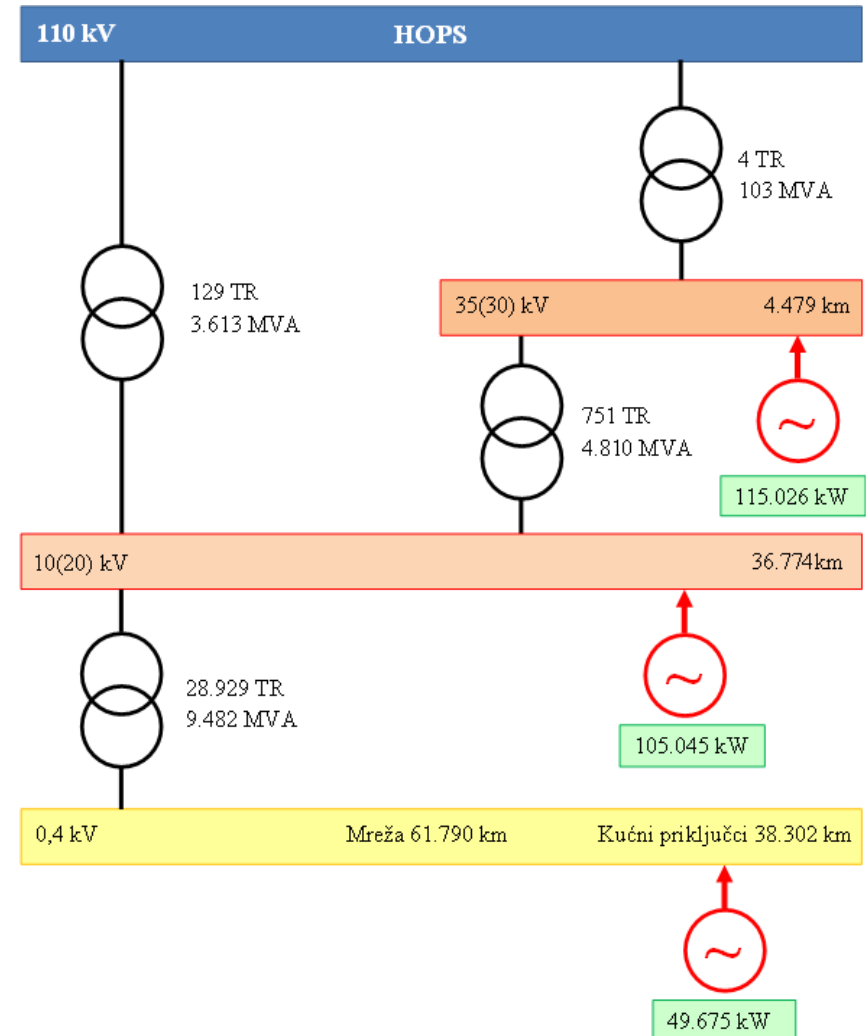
110 kV HOPS

4 TR
103 MVA

129 TR
3.613 MVA

35(30) kV 4.479 km

751 TR
4.810 MVA

115.026 kW

10(20) kV 36.774km

28.929 TR
9.482 MVA

105.045 kW

0,4 kV Mreža 61.790 km Kućni priključci 38.302 km

49.675 kW